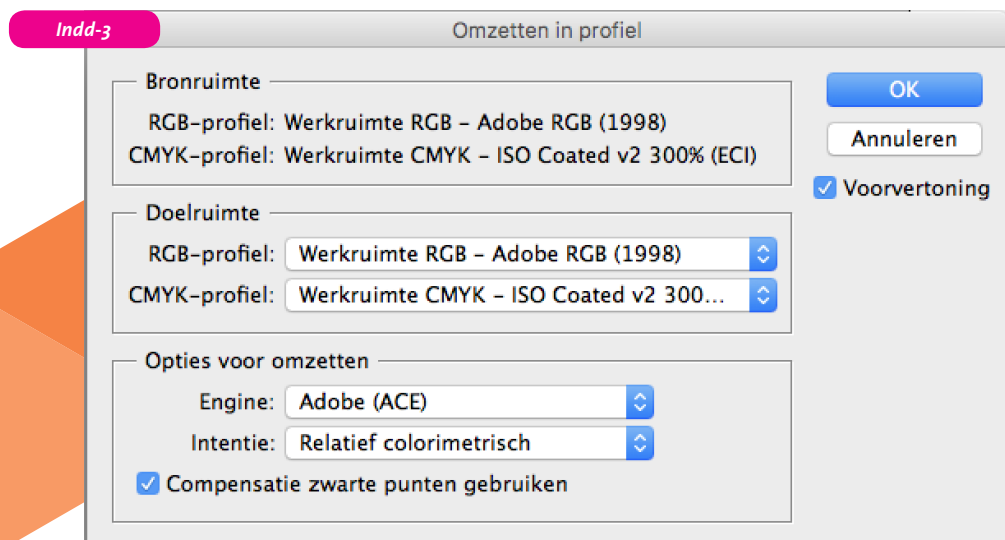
Indd-3

Omzetten in profiel

Bronruimte

RGB-profiel: Werkruimte RGB - Adobe RGB (1998)

CMYK-profiel: Werkruimte CMYK - ISO Coated v2 300% (ECI)

Doelruimte

RGB-profiel: Werkruimte RGB - Adobe RGB (1998)

CMYK-profiel: Werkruimte CMYK - ISO Coated v2 300...

Opties voor omzetten

Engine: Adobe (ACE)

Intentie: Relatief colorimetrisch

Compensatie zwarte punten gebruiken

OK

Annuleren

Voorvertoning